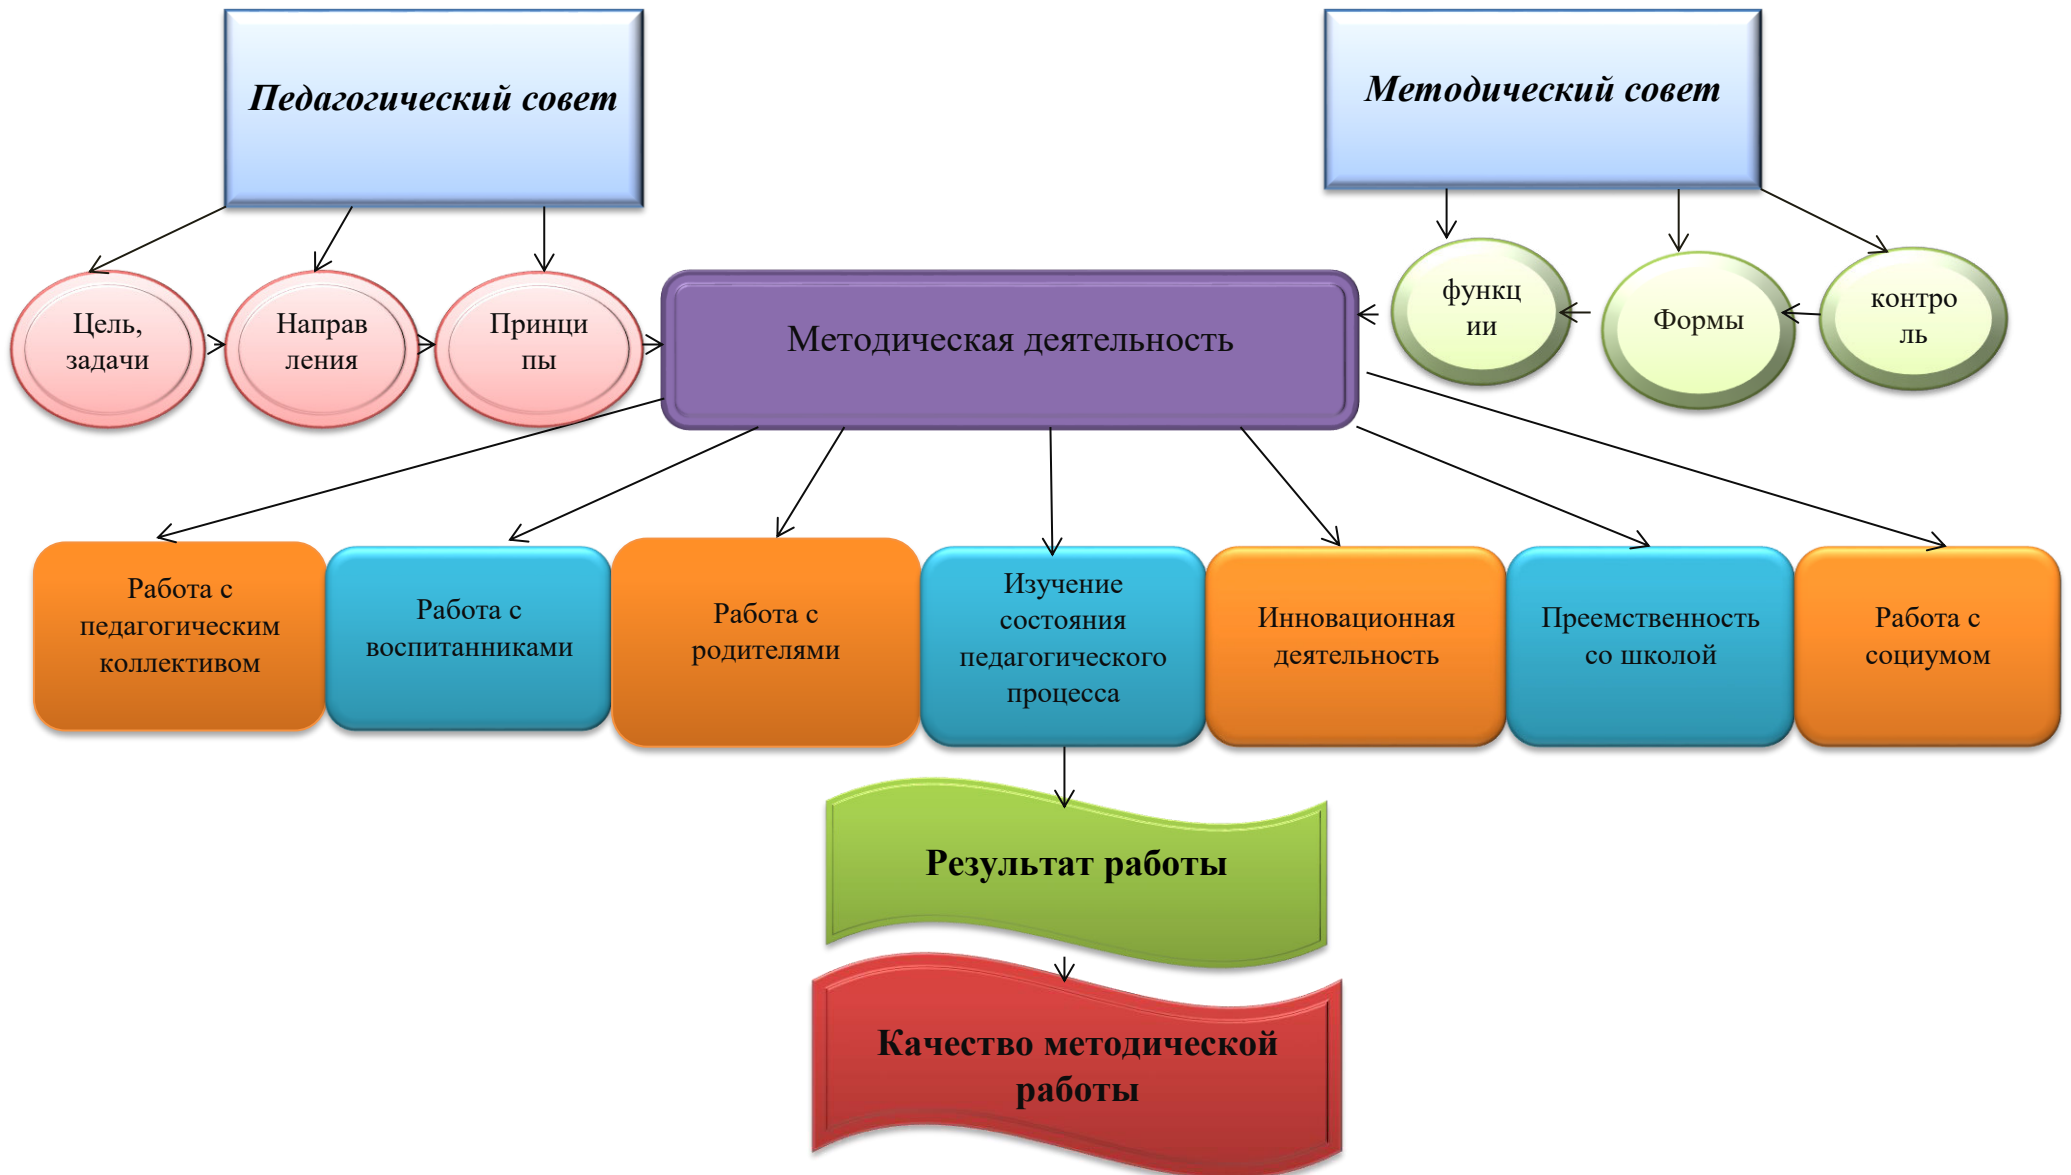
Педагогический совет

Методический совет

Цель, задачи

Направления

Принципы

Методическая деятельность

функции

Формы

контроль

Работа с педагогическим коллективом

Работа с воспитанниками

Работа с родителями

Изучение состояния педагогического процесса

Инновационная деятельность

Преемственность со школой

Работа с социумом

Результат работы

Качество методической работы